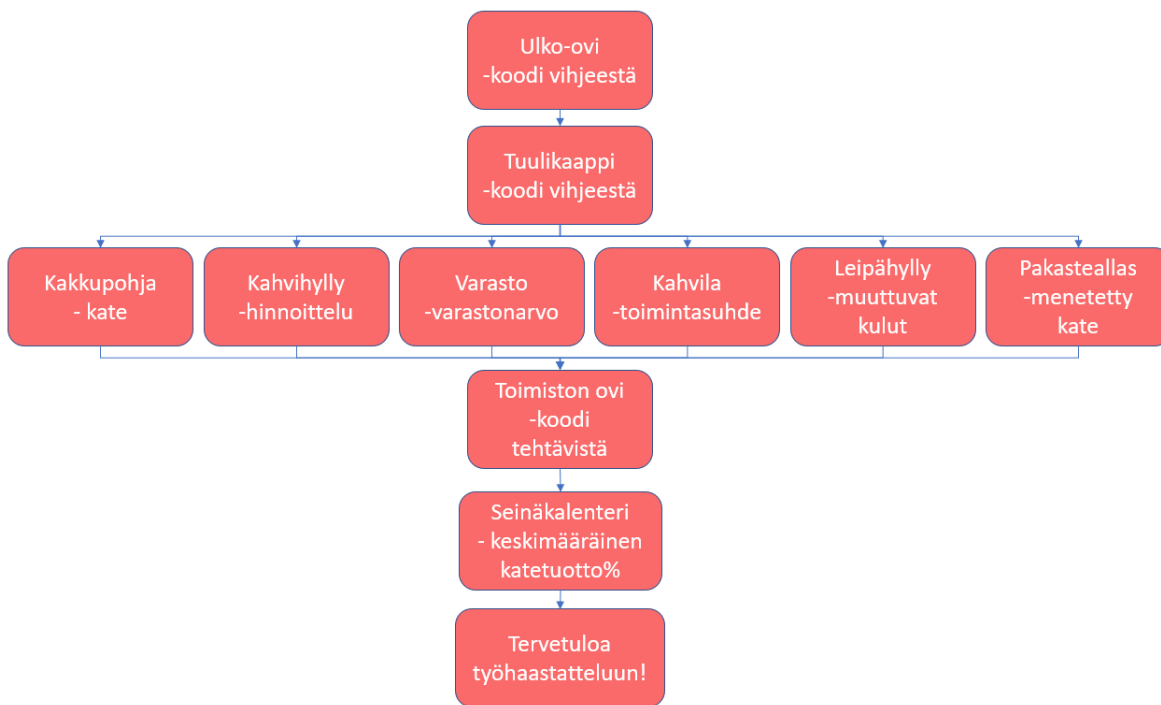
Ulko-ovi
-koodi vihjeestä

Tuulikaappi
-koodi vihjeestä

Kakkupohja
- kate

Kahvihylly
-hinnoittelu

Varasto
-varastonarvo

Kahvila
-toimintasuhde

Leipähylly
-muuttuvat kulut

Pakasteallas
-menetetty kate

Toimiston ovi
-koodi tehtävistä

Seinäkalenteri
- keskimääräinen katetuotto%

Tervetuloa työhaastatteluun!